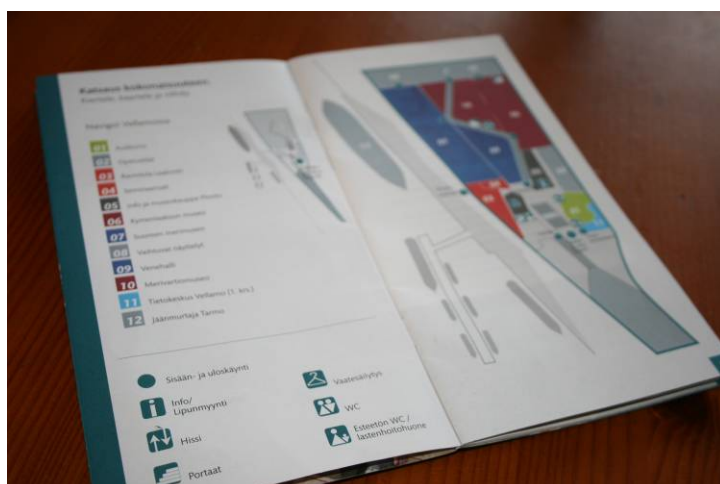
Kaleva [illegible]
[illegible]

Vaunut Vellamossa

01 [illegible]
02 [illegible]
03 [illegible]
04 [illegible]
05 Info ja museokauppa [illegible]
06 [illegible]
07 Suomen merimuseo
08 Vaihtuvat näyttelyt
09 Venehalli
10 Merivartiomuseo
11 Tietokeskus Vellamo (1. krs)
12 Jäänmurtaja Tarmo

Sisään- ja uloskäynti
Info/ Lipunmyynti
Hissi
Portaat
Vaatesäilytys
WC
Esteetön WC / lastenhoitohuone